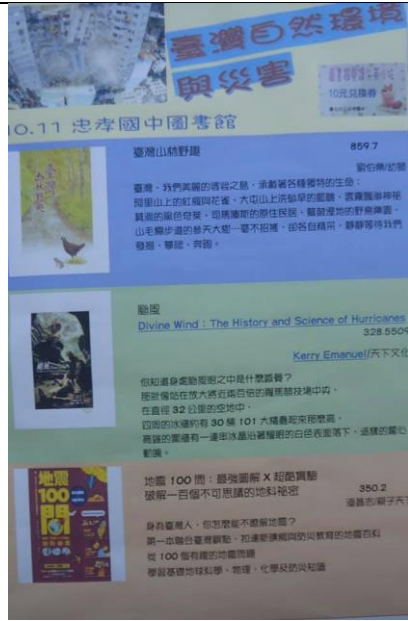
臺灣自然環境與災害

10元兌換券

10.11 忠孝國中圖書館

臺灣山林野趣
859.7
劉伯樂/文圖

臺灣，我們美麗的寶島之島，承載著各種奇特的生命：
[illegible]

颶風
Divine Wind : The History and Science of Hurricanes
328.5509
Kerry Emanuel/天下文化

你知道身處颶風之中是什麼感覺？
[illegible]
在直徑 32 公里的空地中，
四周的水牆約有 30 棟 101 大樓疊起來那麼高，
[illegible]

地震 100 問：最強圖解 X 超酷實驗 破解一百個不可思議的地科祕密
350.2
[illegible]

身為臺灣人，你知道如何面對地震？
第一本融合臺灣觀點、和適合課綱的防災教育的地震百科
從 100 個有趣的地震問題
學習基礎地球科學、物理、化學及防災知識